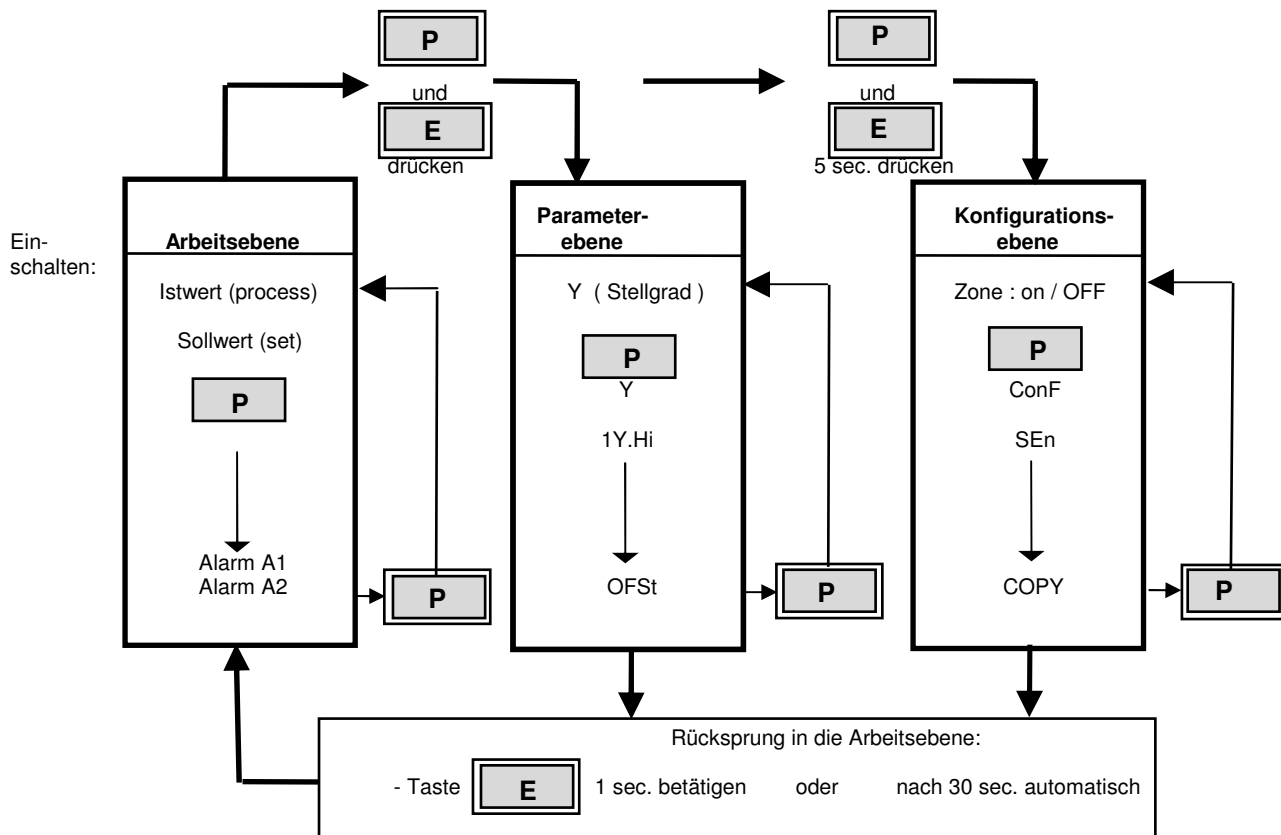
P

und

E

drücken

P

und

E

5 sec. drücken

Einschalten:

Arbeitsebene

Istwert (process)

Sollwert (set)

P

Alarm A1
Alarm A2

P

Parameterebene

Y ( Stellgrad )

P

Y

1Y.Hi

OFSt

P

Konfigurationsebene

Zone : on / OFF

P

ConF

SEn

COPY

P

Rücksprung in die Arbeitsebene:

- Taste E 1 sec. betätigen oder nach 30 sec. automatisch